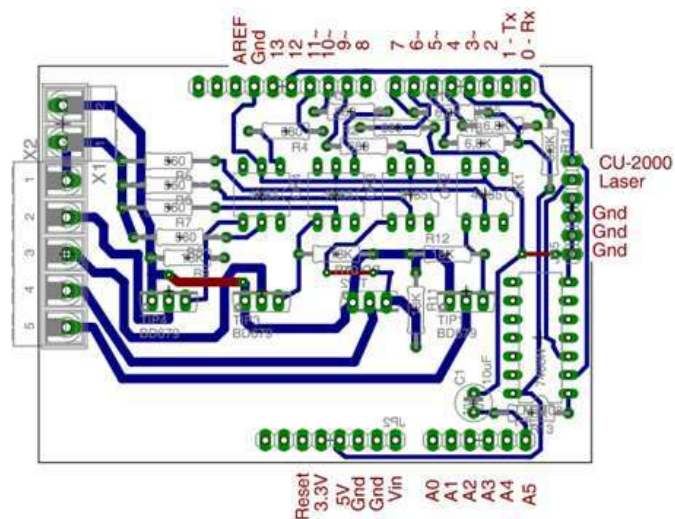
AREF
Gnd
13
12
11~
10~
9~
8
7
6~
5~
4
3~
2
1 - Tx
0 - Rx

CU-2000
Laser

Gnd
Gnd
Gnd

X2
X1
1
2
3
4
5

560
R4
560
6.8K
6.8K
560
R5
560
R6
560
R7
560
R8
6.8K
R12
6.8K
R11
6.8K
TIP1
BD679
TIP3
BD679
TIP1
BD679
C1
10uF
JP2

Reset
3.3V
5V
Gnd
Gnd
Vin
A0
A1
A2
A3
A4
A5